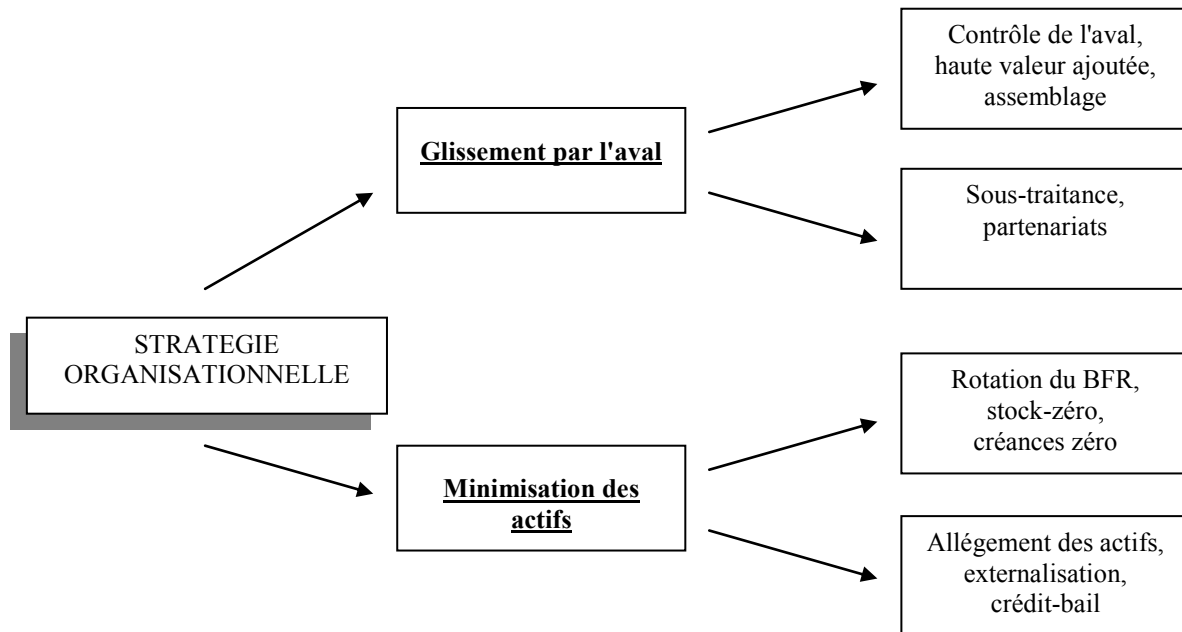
STRATEGIE ORGANISATIONNELLE

Glissement par l'aval

Contrôle de l'aval, haute valeur ajoutée, assemblage

Sous-traitance, partenariats

Minimisation des actifs

Rotation du BFR, stock-zéro, créances zéro

Allégement des actifs, externalisation, crédit-bail